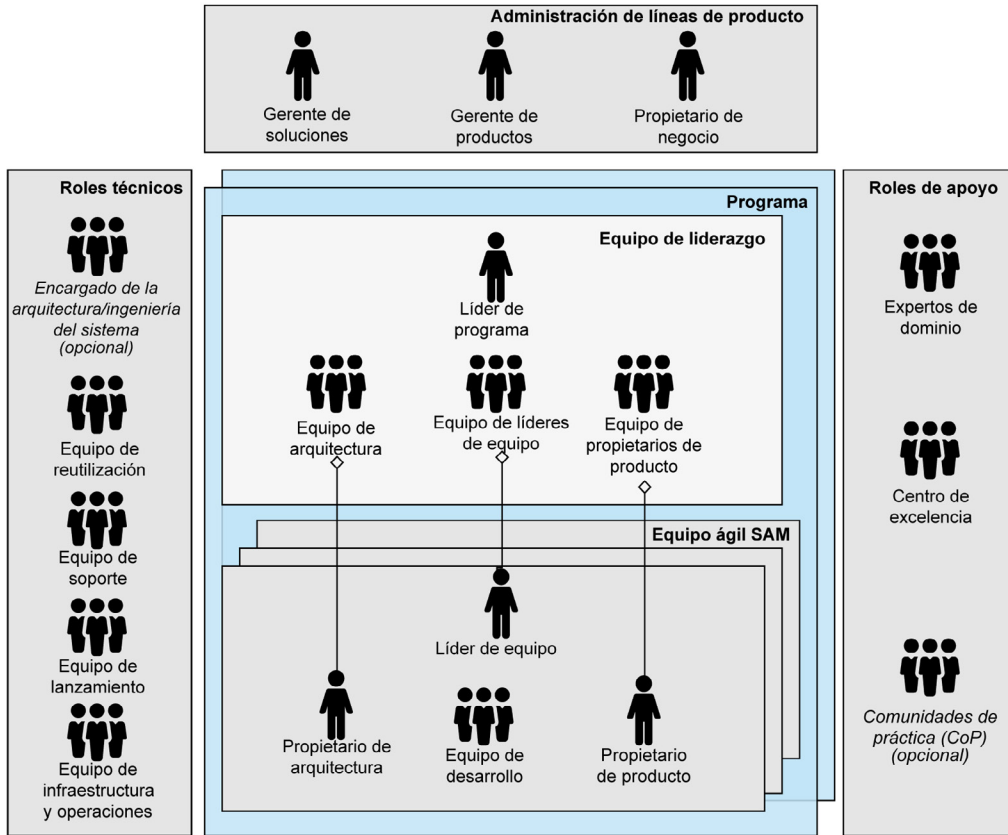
Administración de líneas de producto

Gerente de soluciones

Gerente de productos

Propietario de negocio

Roles técnicos

Encargado de la arquitectura/ingeniería del sistema (opcional)

Equipo de reutilización

Equipo de soporte

Equipo de lanzamiento

Equipo de infraestructura y operaciones

Programa

Equipo de liderazgo

Líder de programa

Equipo de arquitectura

Equipo de líderes de equipo

Equipo de propietarios de producto

Equipo ágil SAM

Líder de equipo

Propietario de arquitectura

Equipo de desarrollo

Propietario de producto

Roles de apoyo

Expertos de dominio

Centro de excelencia

Comunidades de práctica (CoP) (opcional)